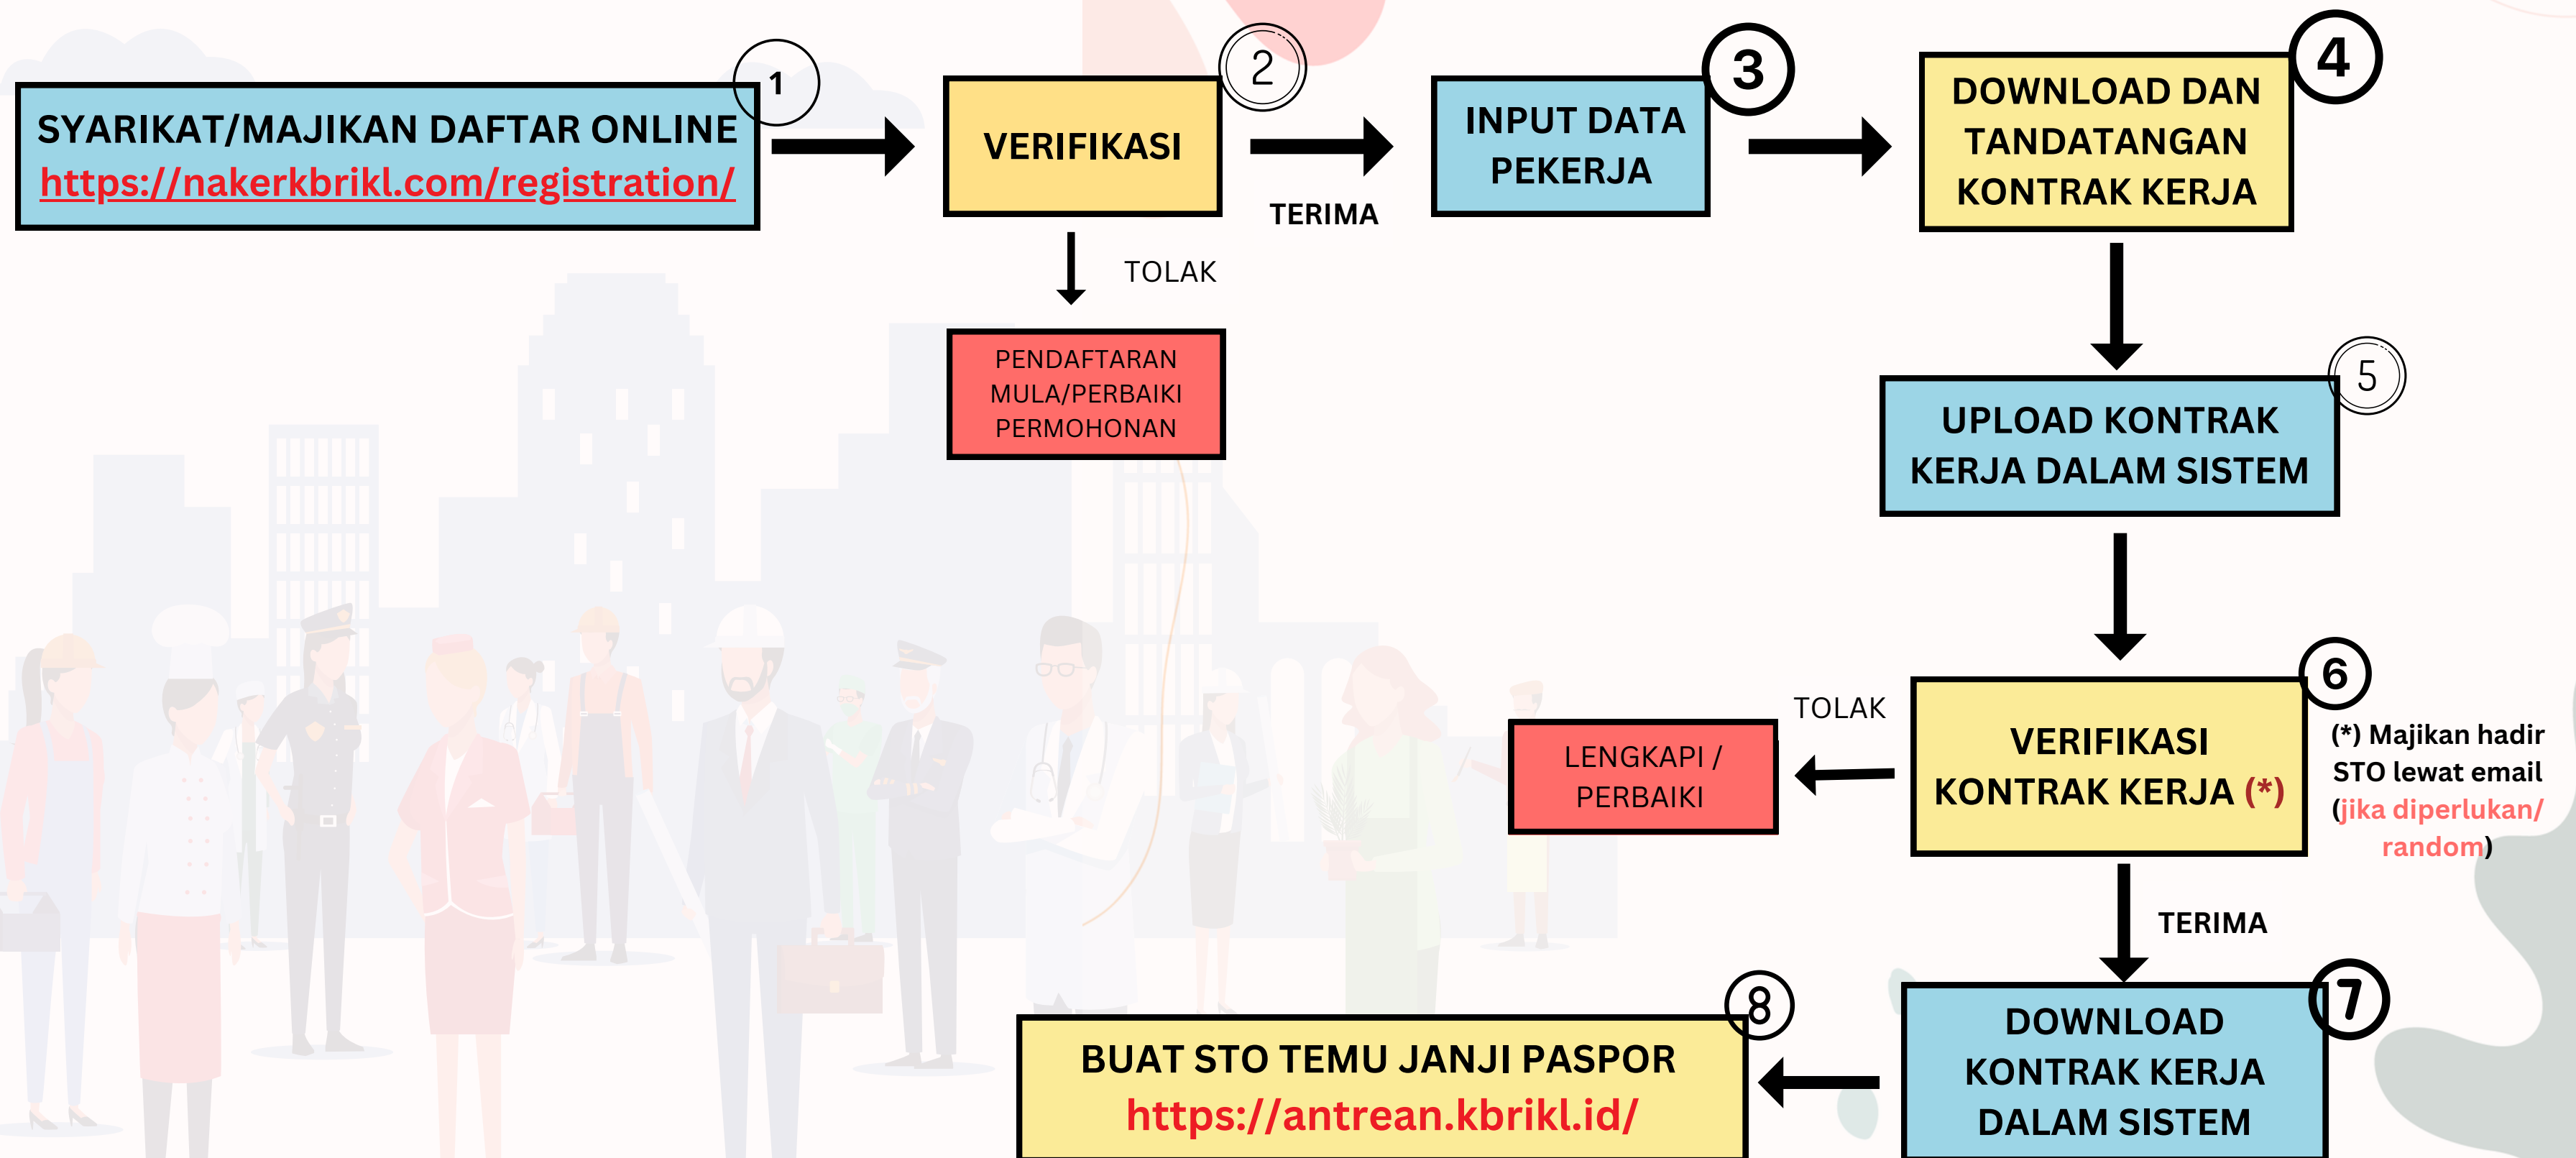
SYARIKAT/MAJIKAN DAFTAR ONLINE
https://nakerkbrikl.com/registration/

1

VERIFIKASI

2

TERIMA

TOLAK

PENDAFTARAN MULA/PERBAIKI PERMOHONAN

INPUT DATA PEKERJA

3

DOWNLOAD DAN TANDATANGAN KONTRAK KERJA

4

UPLOAD KONTRAK KERJA DALAM SISTEM

5

VERIFIKASI KONTRAK KERJA (*)

6

(*) Majikan hadir STO lewat email (jika diperlukan/ random)

TOLAK

LENGKAPI / PERBAIKI

TERIMA

DOWNLOAD KONTRAK KERJA DALAM SISTEM

7

BUAT STO TEMU JANJI PASPOR
https://antrean.kbrikl.id/

8